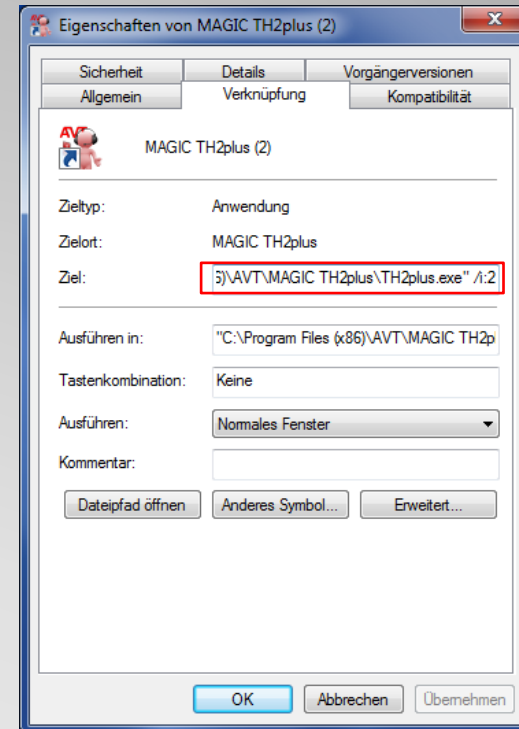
Eigenschaften von MAGIC TH2plus (2)

Sicherheit
Details
Vorgängerversionen
Allgemein
Verknüpfung
Kompatibilität

AVT
MAGIC TH2plus (2)

Zieltyp: Anwendung

Zielort: MAGIC TH2plus

Ziel: 6)\AVT\MAGIC TH2plus\TH2plus.exe" /i:2

Ausführen in: "C:\Program Files (x86)\AVT\MAGIC TH2p

Tastenkombination: Keine

Ausführen: Normales Fenster

Kommentar:

Dateipfad öffnen
Anderes Symbol...
Erweitert...

OK
Abbrechen
Übernehmen